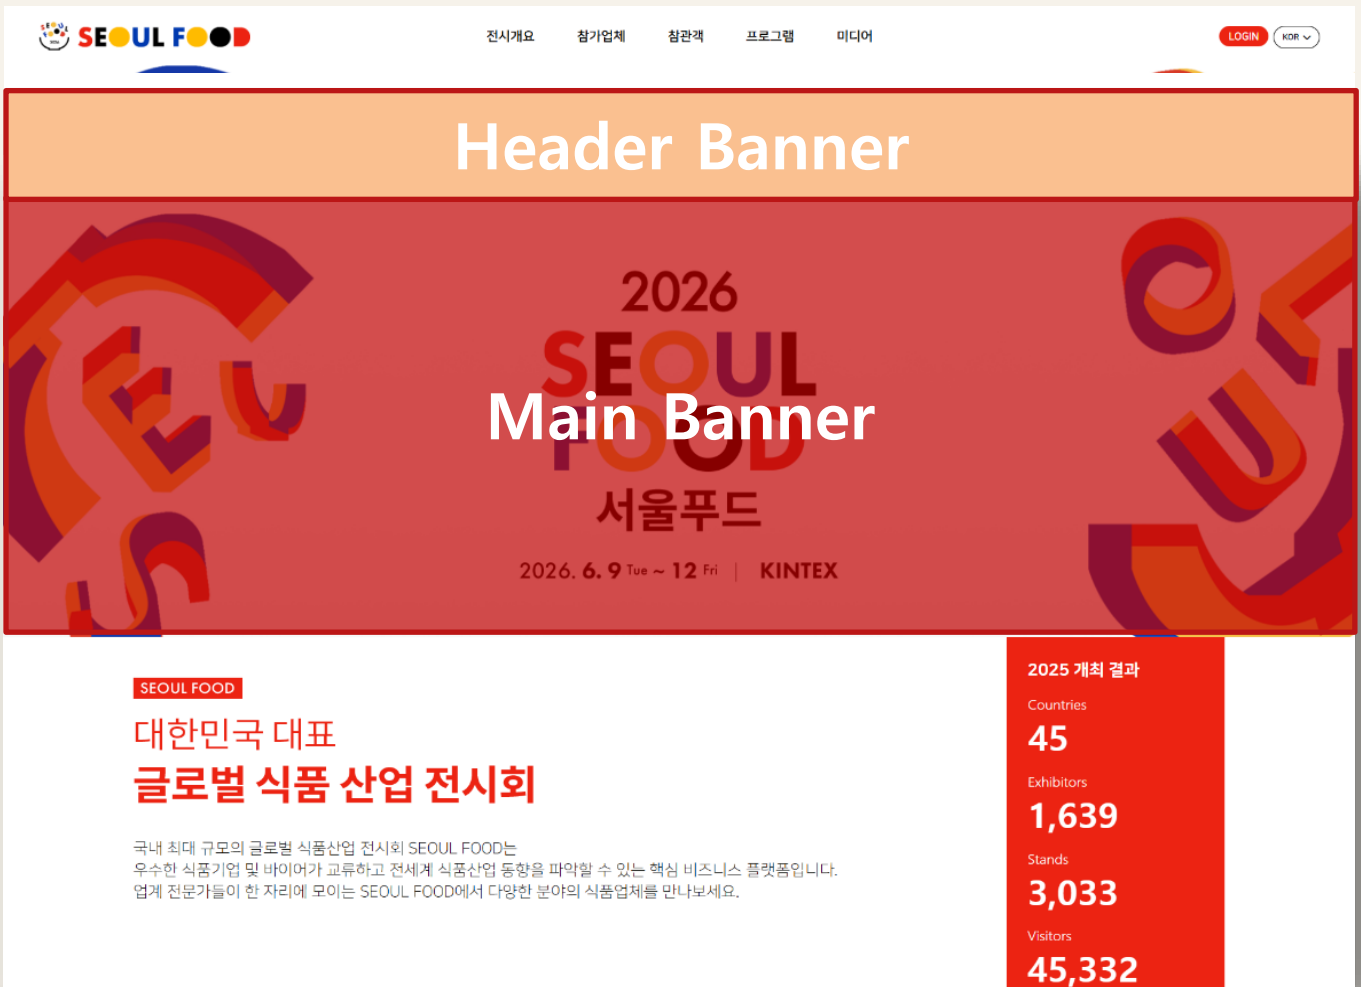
SEOUL FOOD

전시개요 참가업체 참관객 프로그램 미디어

LOGIN KOR

Header Banner

2026
SEOUL FOOD
서울푸드
2026. 6. 9 Tue ~ 12 Fri | KINTEX

Main Banner

SEOUL FOOD
대한민국 대표
글로벌 식품 산업 전시회

국내 최대 규모의 글로벌 식품산업 전시회 SEOUL FOOD는
우수한 식품기업 및 바이어가 교류하고 전세계 식품산업 동향을 파악할 수 있는 핵심 비즈니스 플랫폼입니다.
업계 전문가들이 한 자리에 모이는 SEOUL FOOD에서 다양한 분야의 식품업체를 만나보세요.

2025 개최 결과
Countries
45
Exhibitors
1,639
Stands
3,033
Visitors
45,332